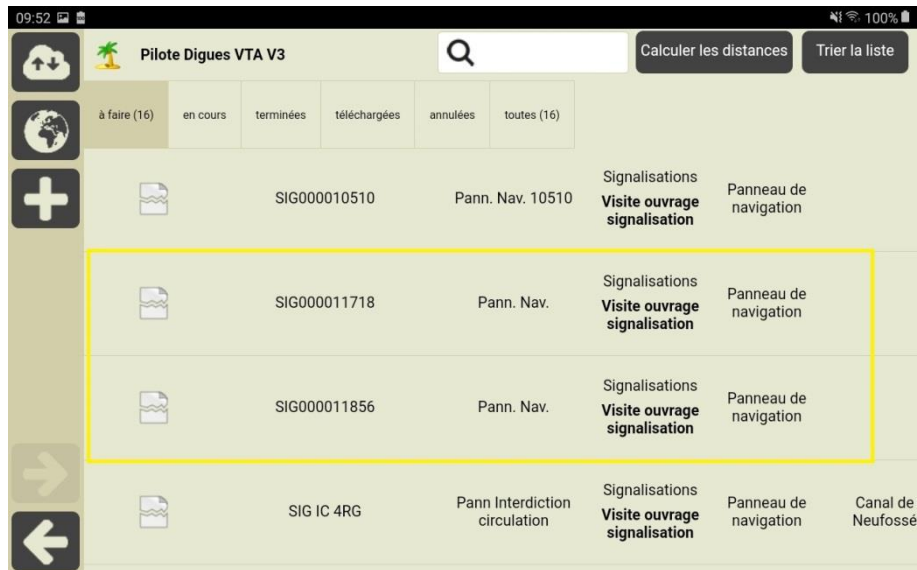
09:52

100%

Pilote Digues VTA V3

Calculer les distances

Trier la liste

à faire (16) | en cours | terminées | téléchargées | annulées | toutes (16)

| | | | |
|---|---|---|---|
| SIG000010510 | Pann. Nav. 10510 | Signalisations **Visite ouvrage signalisation** | Panneau de navigation | |
| SIG000011718 | Pann. Nav. | Signalisations **Visite ouvrage signalisation** | Panneau de navigation | |
| SIG000011856 | Pann. Nav. | Signalisations **Visite ouvrage signalisation** | Panneau de navigation | |
| SIG IC 4RG | Pann Interdiction circulation | Signalisations **Visite ouvrage signalisation** | Panneau de navigation | Canal de Neufossé |